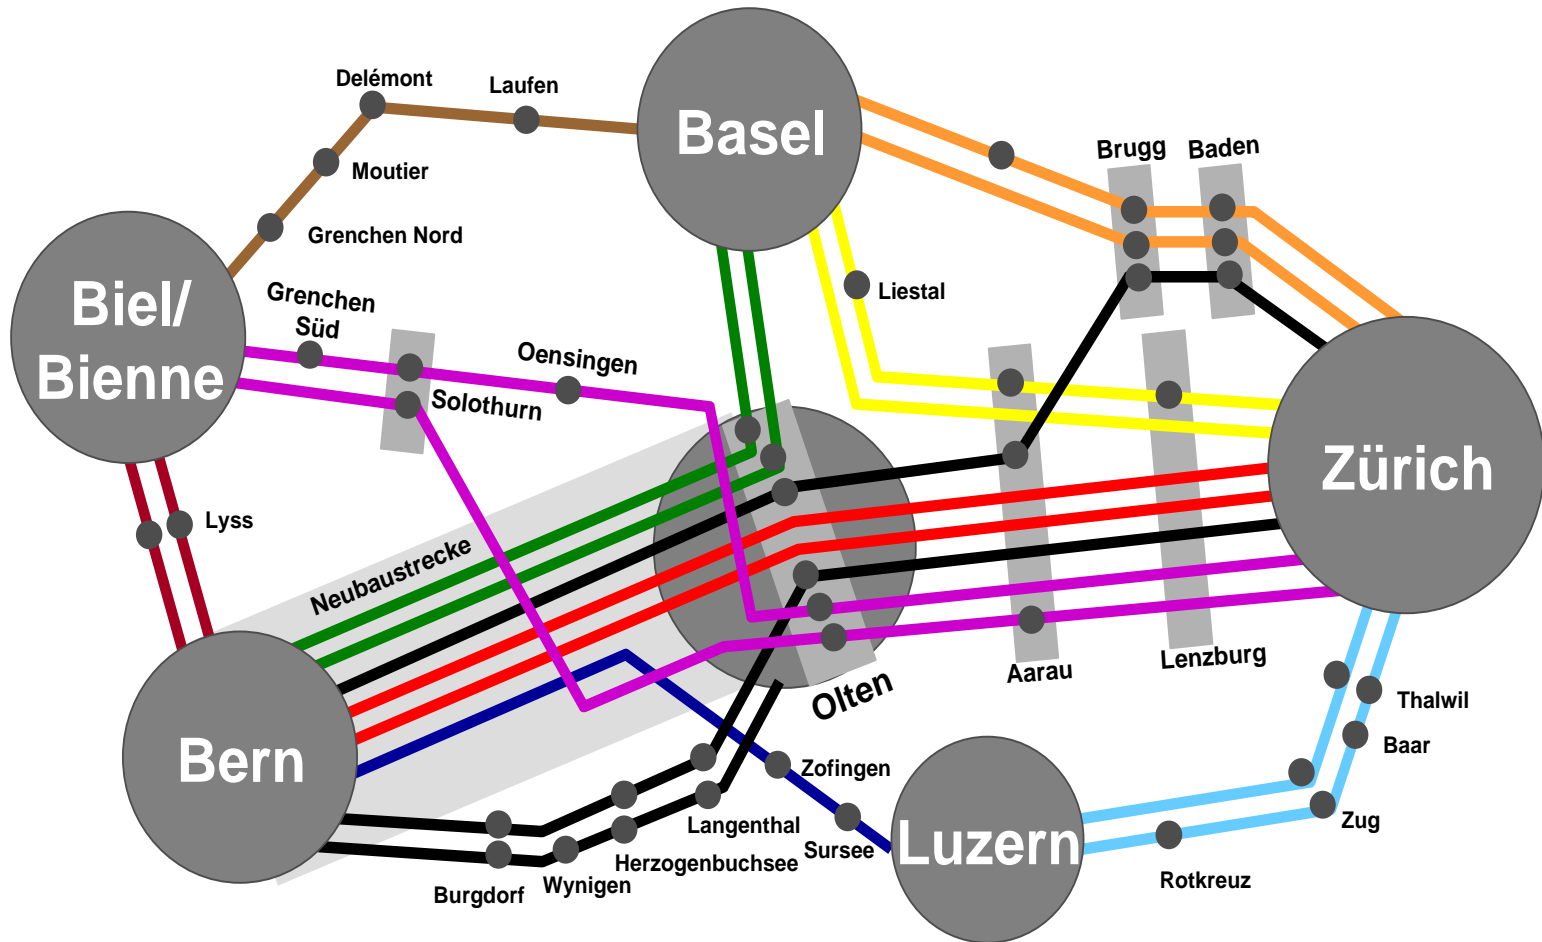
Delémont
Laufen
Basel
Moutier
Grenchen Nord
Brugg
Baden
Biel/ Bienne
Grenchen Süd
Liestal
Oensingen
Solothurn
Lyss
Neubaustrecke
Zürich
Olten
Aarau
Lenzburg
Bern
Thalwil
Baar
Zofingen
Langenthal
Zug
Sursee
Luzern
Herzogenbuchsee
Wynigen
Burgdorf
Rotkreuz